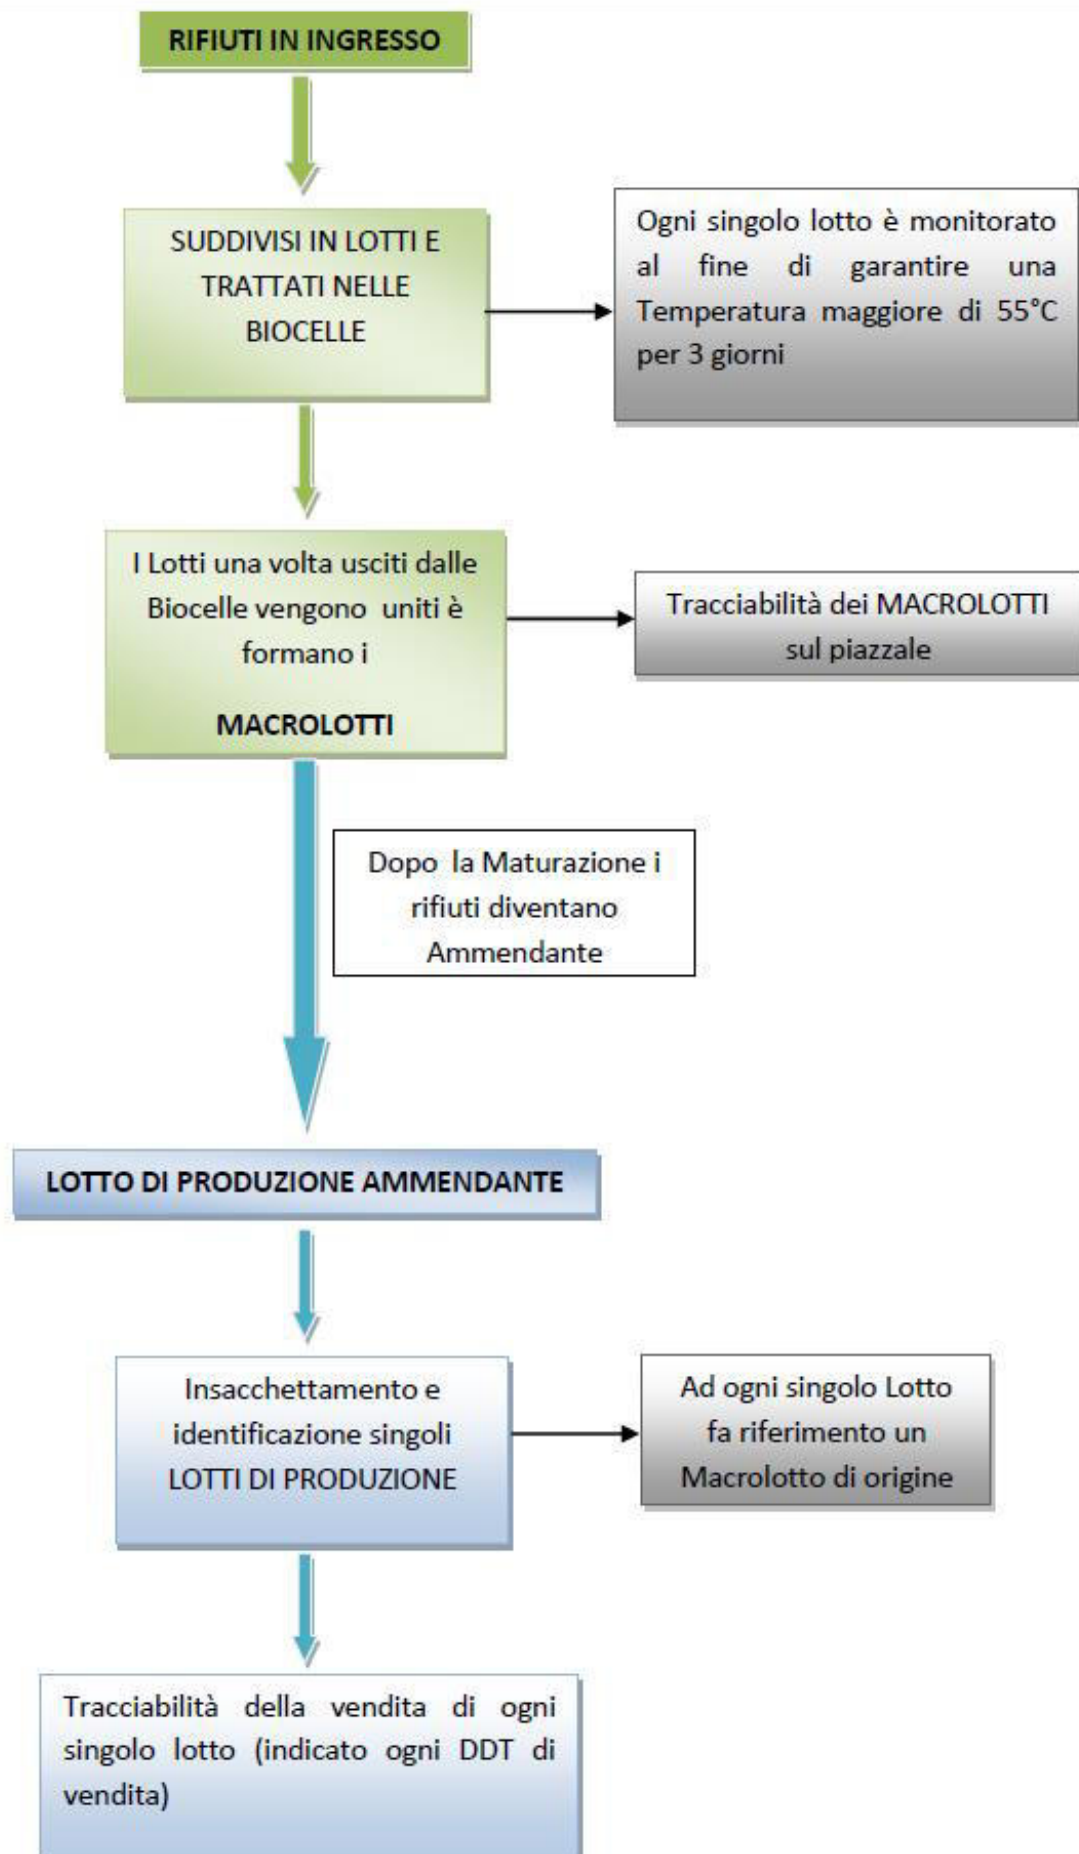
RIFIUTI IN INGRESSO

SUDDIVISI IN LOTTI E TRATTATI NELLE BIOCELLE

Ogni singolo lotto è monitorato al fine di garantire una Temperatura maggiore di 55°C per 3 giorni

I Lotti una volta usciti dalle Biocelle vengono uniti è formano i

MACROLOTTI

Tracciabilità dei MACROLOTTI sul piazzale

Dopo la Maturazione i rifiuti diventano Ammendante

LOTTO DI PRODUZIONE AMMENDANTE

Insacchettamento e identificazione singoli LOTTI DI PRODUZIONE

Ad ogni singolo Lotto fa riferimento un Macrolotto di origine

Tracciabilità della vendita di ogni singolo lotto (indicato ogni DDT di vendita)